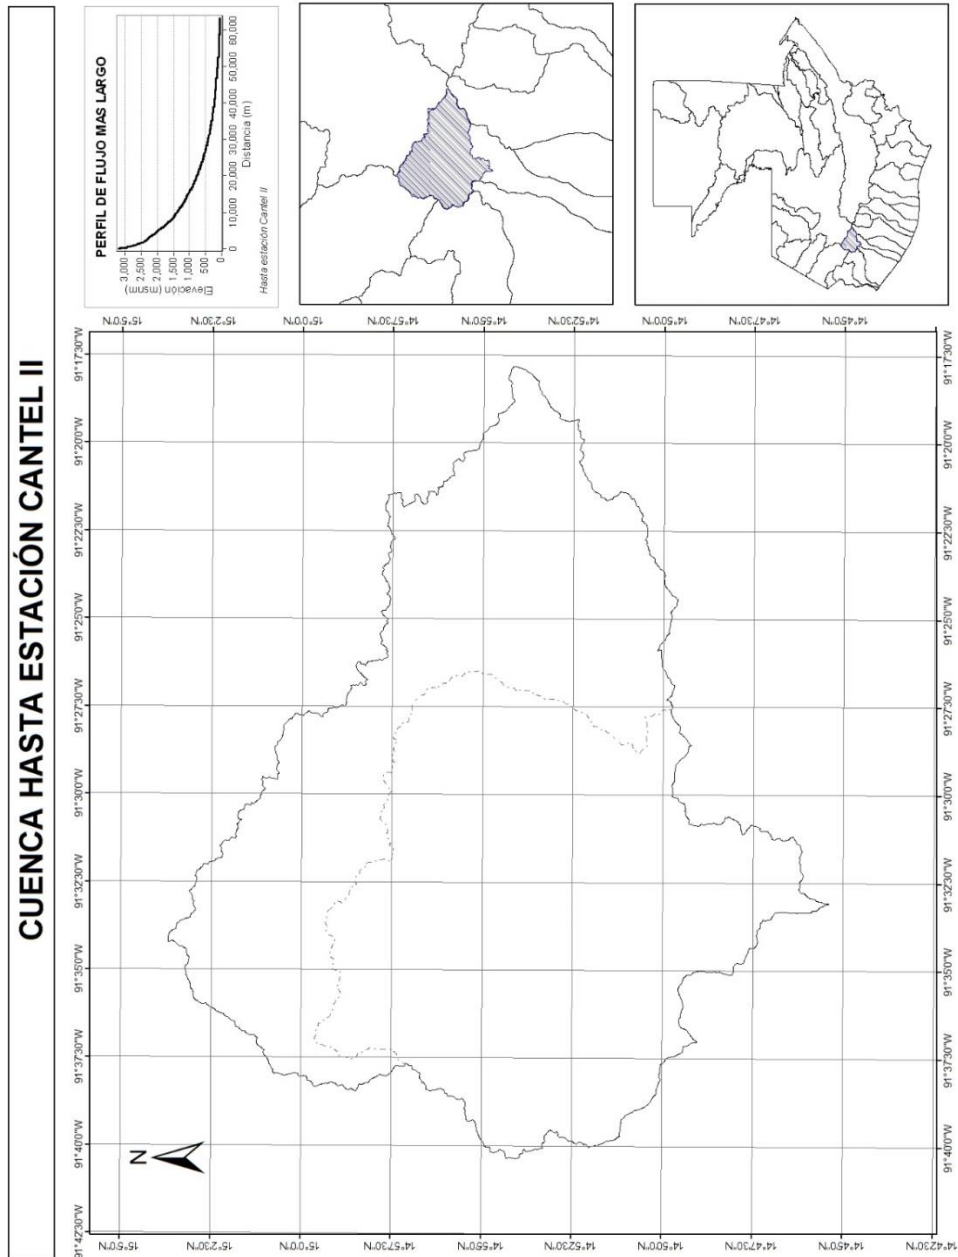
CUENCA HASTA ESTACIÓN CANTEL II

PERFIL DE FLUJO MAS LARGO

Elevación (msnm)

3,000
2,500
2,000
1,500
1,000
500
0

0 10,000 20,000 30,000 40,000 50,000 60,000

Distancia (m)

Hasta estación Cantel II

15°5'0"N
15°2'30"N
15°0'0"N
14°57'30"N
14°55'0"N
14°52'30"N
14°50'0"N
14°47'30"N
14°45'0"N
14°42'30"N

91°17'30"W
91°20'0"W
91°22'30"W
91°25'0"W
91°27'30"W
91°30'0"W
91°32'30"W
91°35'0"W
91°37'30"W
91°40'0"W
91°42'30"W

N